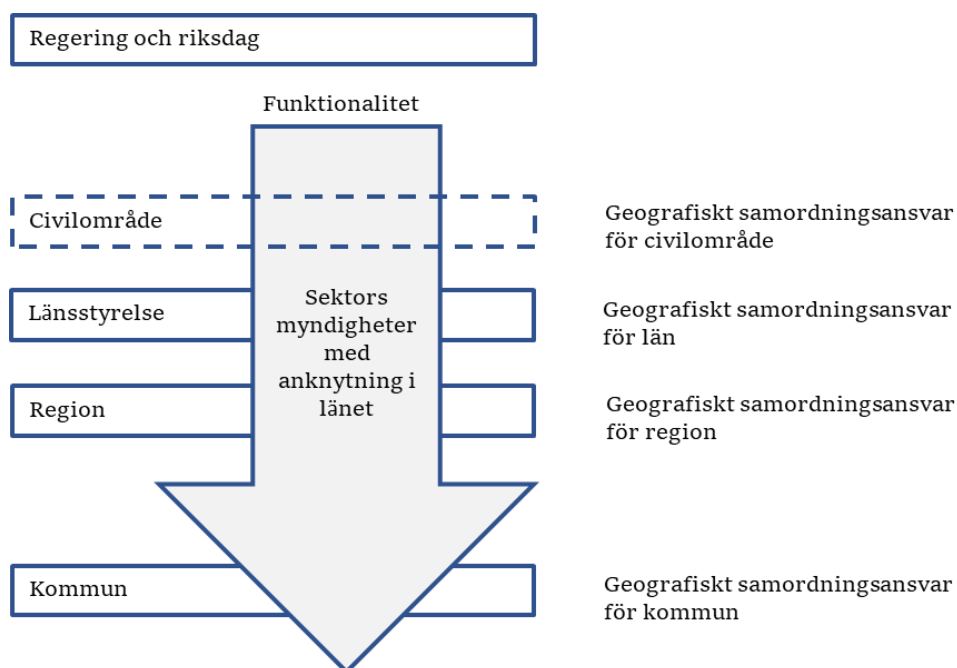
Regering och riksdag

Funktionalitet

Civilområde

Geografiskt samordningsansvar för civilområde

Länsstyrelse

Sektors myndigheter med anknytning i länet

Geografiskt samordningsansvar för län

Region

Geografiskt samordningsansvar för region

Kommun

Geografiskt samordningsansvar för kommun